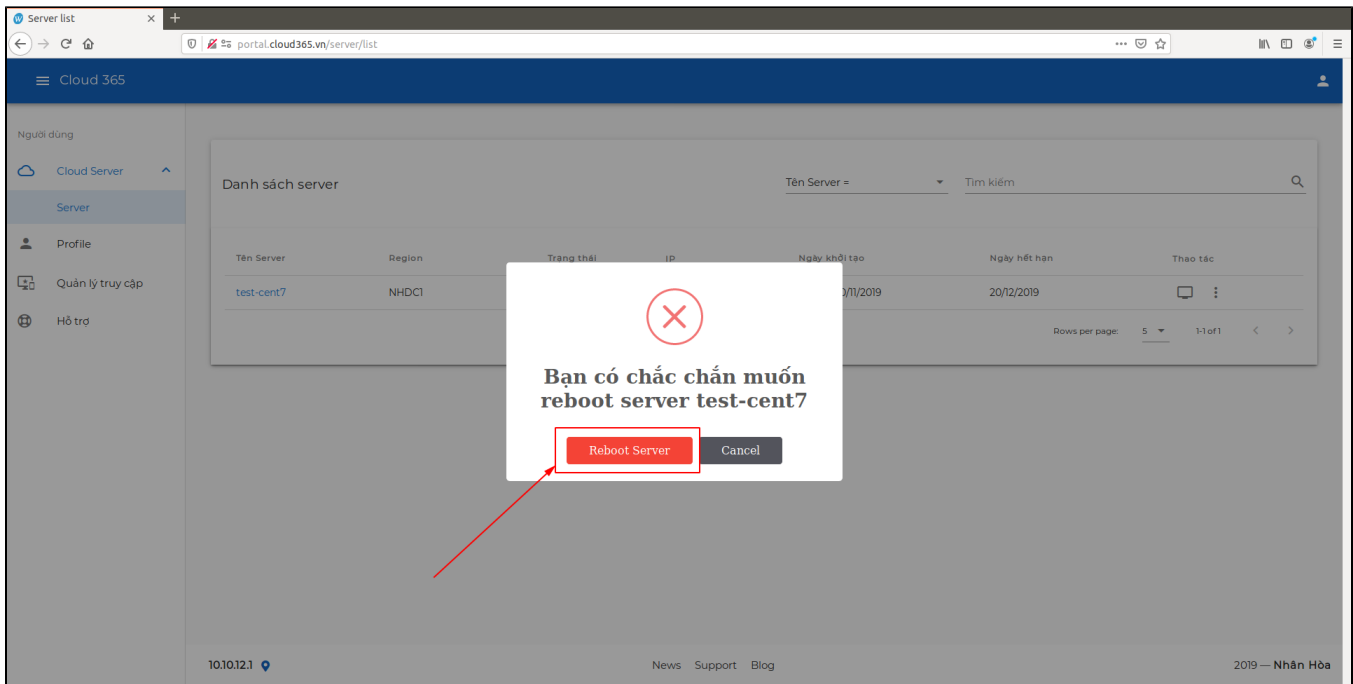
Server list
portal.cloud365.vn/server/list

Cloud 365

Người dùng
Cloud Server
Server
Profile
Quản lý truy cập
Hỗ trợ

Danh sách server
Tên Server =
Tìm kiếm

| Tên Server | Region | Trạng thái | IP | Ngày khởi tạo | Ngày hết hạn | Thao tác |
|---|---|---|---|---|---|---|
| test-cent7 | NHDC1 | | | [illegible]0/11/2019 | 20/12/2019 | |

Rows per page: 5 1-1 of 1

Bạn có chắc chắn muốn reboot server test-cent7

Reboot Server
Cancel

10.10.12.1
News Support Blog
2019 — Nhân Hòa